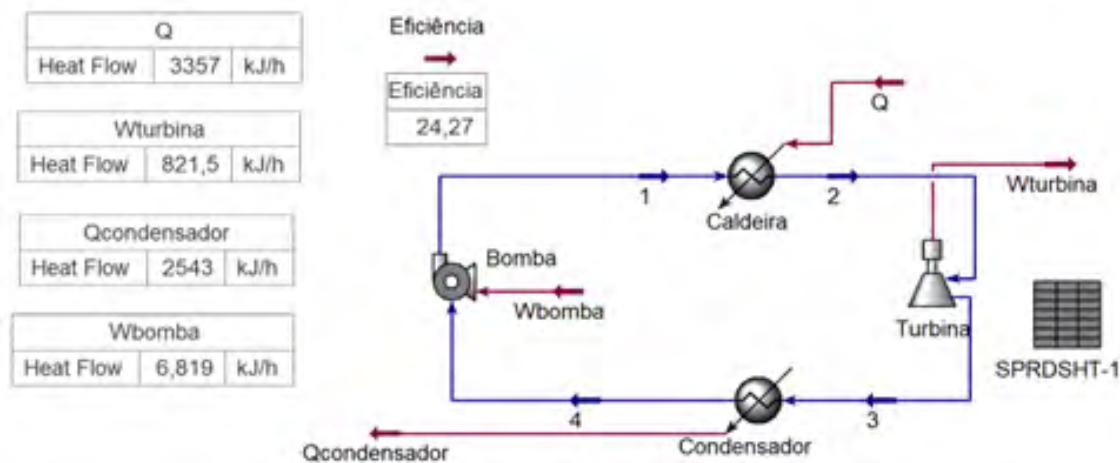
| Q | | |
|---|---|---|
| Heat Flow | 3357 | kJ/h |

| Wturbina | | |
|---|---|---|
| Heat Flow | 821,5 | kJ/h |

| Qcondensador | | |
|---|---|---|
| Heat Flow | 2543 | kJ/h |

| Wbomba | | |
|---|---|---|
| Heat Flow | 6,819 | kJ/h |

Eficiência

| Eficiência |
|---|
| 24,27 |

Q
1
Caldeira
2
Wturbina
Bomba
Wbomba
Turbina
SPRDSHT-1
4
3
Qcondensador
Condensador